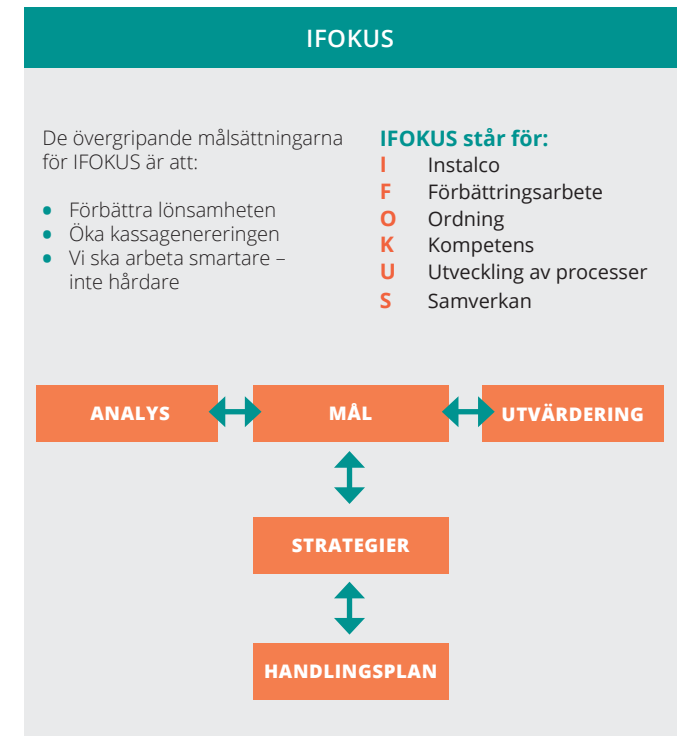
IFOKUS

De övergripande målsättningarna för IFOKUS är att:

- Förbättra lönsamheten
- Öka kassagenereringen
- Vi ska arbeta smartare – inte hårdare

IFOKUS står för:
I Instalco
F Förbättringsarbete
O Ordning
K Kompetens
U Utveckling av processer
S Samverkan

ANALYS

MÅL

UTVÄRDERING

STRATEGIER

HANDLINGSPLAN